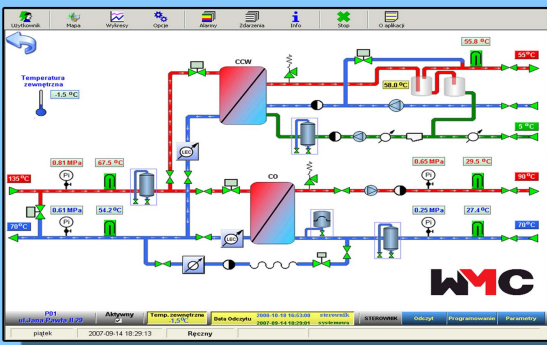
Użytkownik Mapa Wykresy Opcje Alarmy Zdarzenia Info Stop O aplikacji

Temperatura zewnętrzna
-1.5 °C

CCW
55.8 °C
55 °C
58.0 °C
5 °C

CO
135 °C
0.81 MPa
67.5 °C
0.65 MPa
29.5 °C
90 °C
0.61 MPa
54.2 °C
0.25 MPa
27.4 °C
78 °C
70 °C

WMC

P01
ul.Jana Pawła II 29
Aktywny
Temp. zewnętrzna -1.5 °C
Data Odczytu 2008-10-10 10:53:00 sterownik 2007-09-14 18:29:01 systemowa
STEROWNIK Odczyt Programowanie Parametry
piątek 2007-09-14 18:29:13 Ręczny